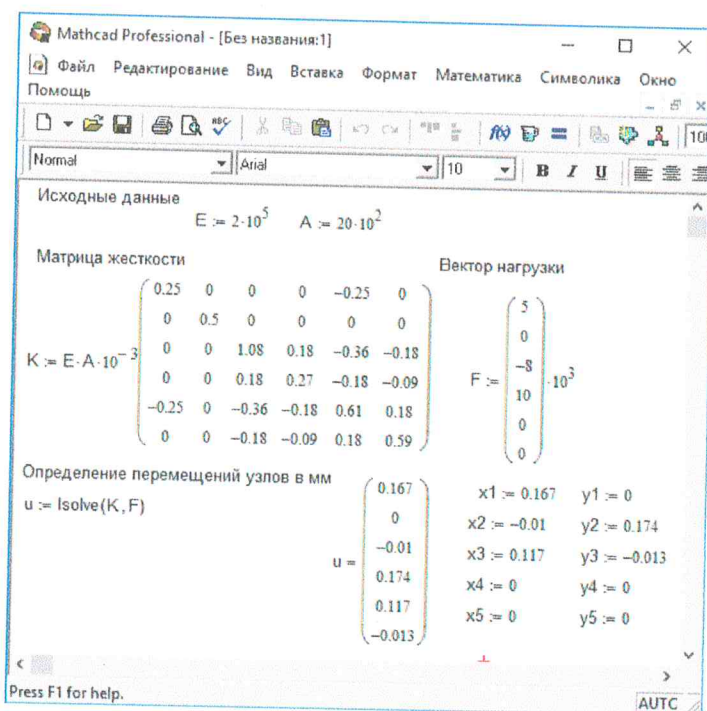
Mathcad Professional - [Без названия:1]

Файл Редактирование Вид Вставка Формат Математика Символика Окно Помощь

Normal Arial 10 B I U

Исходные данные

$E := 2 \cdot 10^5$ $A := 20 \cdot 10^2$

Матрица жесткости

Вектор нагрузки

$K := E \cdot A \cdot 10^{-3} \begin{pmatrix} 0.25 & 0 & 0 & 0 & -0.25 & 0 \\ 0 & 0.5 & 0 & 0 & 0 & 0 \\ 0 & 0 & 1.08 & 0.18 & -0.36 & -0.18 \\ 0 & 0 & 0.18 & 0.27 & -0.18 & -0.09 \\ -0.25 & 0 & -0.36 & -0.18 & 0.61 & 0.18 \\ 0 & 0 & -0.18 & -0.09 & 0.18 & 0.59 \end{pmatrix}$

$F := \begin{pmatrix} 5 \\ 0 \\ -8 \\ 10 \\ 0 \\ 0 \end{pmatrix} \cdot 10^3$

Определение перемещений узлов в мм

$u := \text{lsolve}(K, F)$

$u = \begin{pmatrix} 0.167 \\ 0 \\ -0.01 \\ 0.174 \\ 0.117 \\ -0.013 \end{pmatrix}$

$x1 := 0.167$ $y1 := 0$
$x2 := -0.01$ $y2 := 0.174$
$x3 := 0.117$ $y3 := -0.013$
$x4 := 0$ $y4 := 0$
$x5 := 0$ $y5 := 0$

Press F1 for help.

AUTC